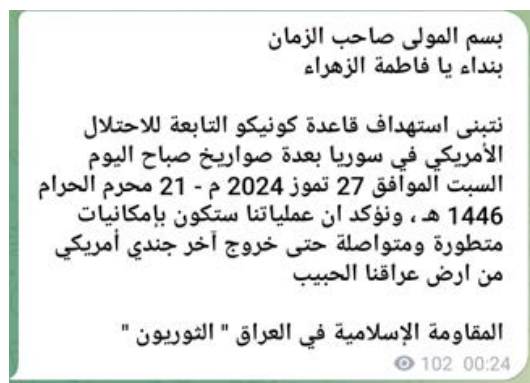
بسم المولى صاحب الزمان
بنداء يا فاطمة الزهراء

نتبنى استهداف قاعدة كونيكو التابعة للاحتلال الأمريكي في سوريا بعدة صواريخ صباح اليوم السبت الموافق 27 تموز 2024 م - 21 محرم الحرام 1446 هـ ، ونؤكد ان عملياتنا ستكون بإمكانيات متطورة ومتواصلة حتى خروج آخر جندي أمريكي من ارض عراقنا الحبيب

المقاومة الإسلامية في العراق " الثوريون "

102 00:24